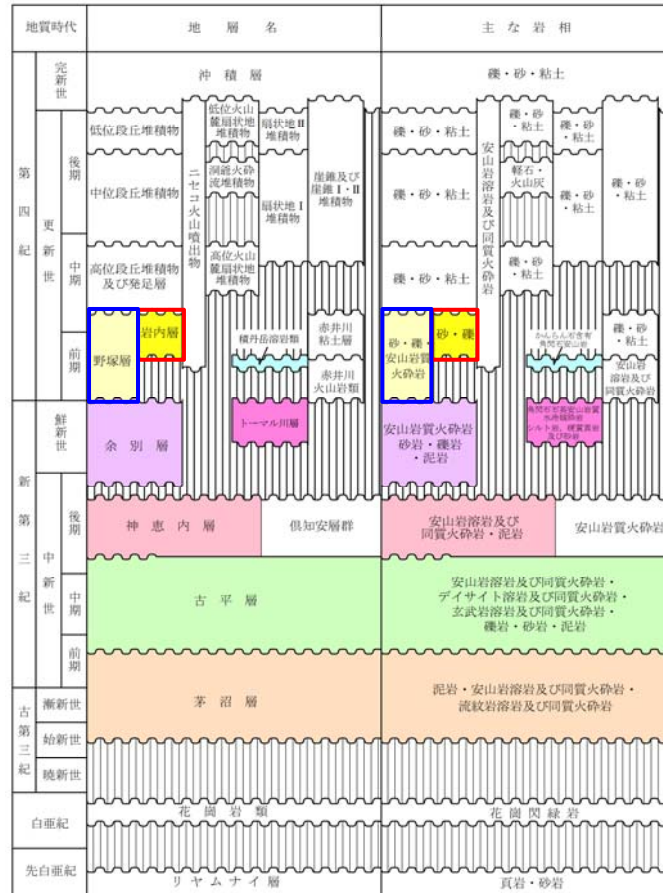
| 地質時代 | | | 地 層 名 | 主 な 岩 相 |
|---|---|---|---|---|
| 第四紀 | 完新世 | | 沖 積 層 | 礫・砂・粘土 |
| | 更新世 | 後期 | 低位段丘堆積物 / 低位火山麓扇状地堆積物 / 扇状地II堆積物 / 中位段丘堆積物 / 洞爺火砕流堆積物 / 扇状地I堆積物 / 崖錐及び崖錐I・II堆積物 / ニセコ火山噴出物 | 礫・砂・粘土 / 礫・砂・粘土 / 軽石・火山灰 / 礫・砂・粘土 / 礫・砂・粘土 / 安山岩溶岩及び同質火砕岩 |
| | | 中期 | 高位段丘堆積物及び発足層 / 高位火山麓扇状地堆積物 | 礫・砂・粘土 / 礫・砂・粘土 |
| | | 前期 | 野塚層 / 岩内層 / 磯丹岳溶岩類 / 赤井川粘土層 / 赤井川火山岩類 | 砂・礫・安山岩質火砕岩 / 砂・礫 / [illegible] / 礫・砂・粘土 / 安山岩溶岩及び同質火砕岩 |
| 新第三紀 | 鮮新世 | | 余 別 層 / トーマル川層 | 安山岩質火砕岩 砂岩・礫岩・泥岩 / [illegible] |
| | 中新世 | 後期 | 神 恵 内 層 / 倶知安層群 | 安山岩溶岩及び同質火砕岩・泥岩 / 安山岩質火砕岩 |
| | | 中期 | 古 平 層 | 安山岩溶岩及び同質火砕岩・デイサイト溶岩及び同質火砕岩・玄武岩溶岩及び同質火砕岩・礫岩・砂岩・泥岩 |
| | | 前期 | | |
| 古第三紀 | 漸新世 | | 茅 沼 層 | 泥岩・安山岩溶岩及び同質火砕岩・流紋岩溶岩及び同質火砕岩 |
| | 始新世 | | | |
| | 暁新世 | | | |
| 白亜紀 | | | 花 崗 岩 類 | 花 崗 閃 緑 岩 |
| 先白亜紀 | | | リ ヤ ム ナ イ 層 | 頁岩・砂岩 |